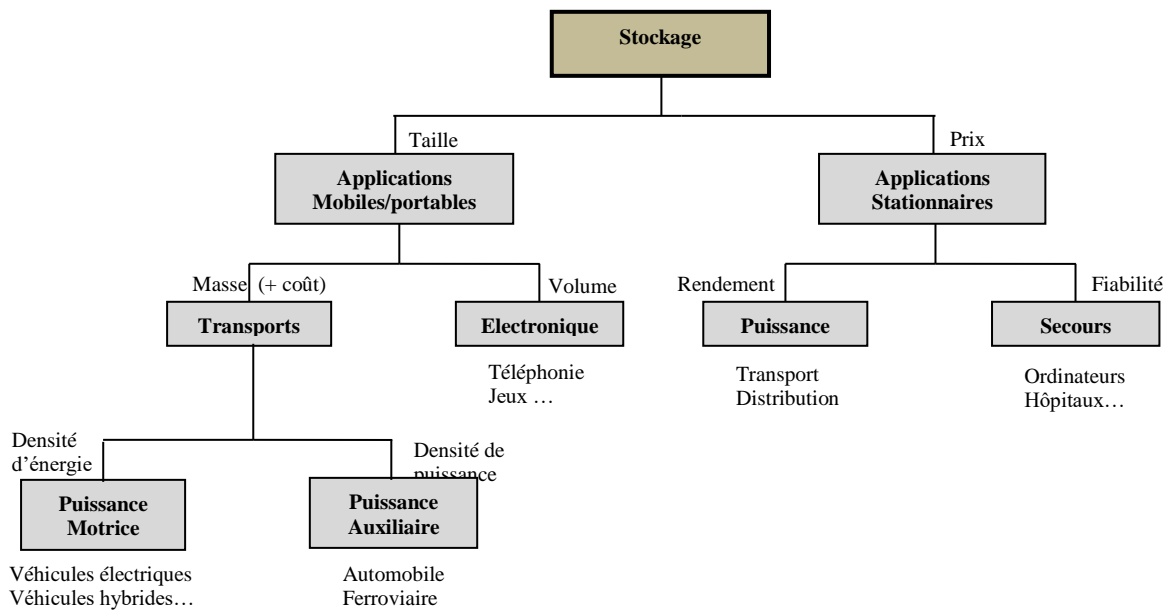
Stockage

Taille

Prix

Applications Mobiles/portables

Applications Stationnaires

Masse (+ coût)

Volume

Rendement

Fiabilité

Transports

Electronique

Puissance

Secours

Téléphonie
Jeux …

Transport
Distribution

Ordinateurs
Hôpitaux…

Densité d'énergie

Densité de puissance

Puissance Motrice

Puissance Auxiliaire

Véhicules électriques
Véhicules hybrides…

Automobile
Ferroviaire